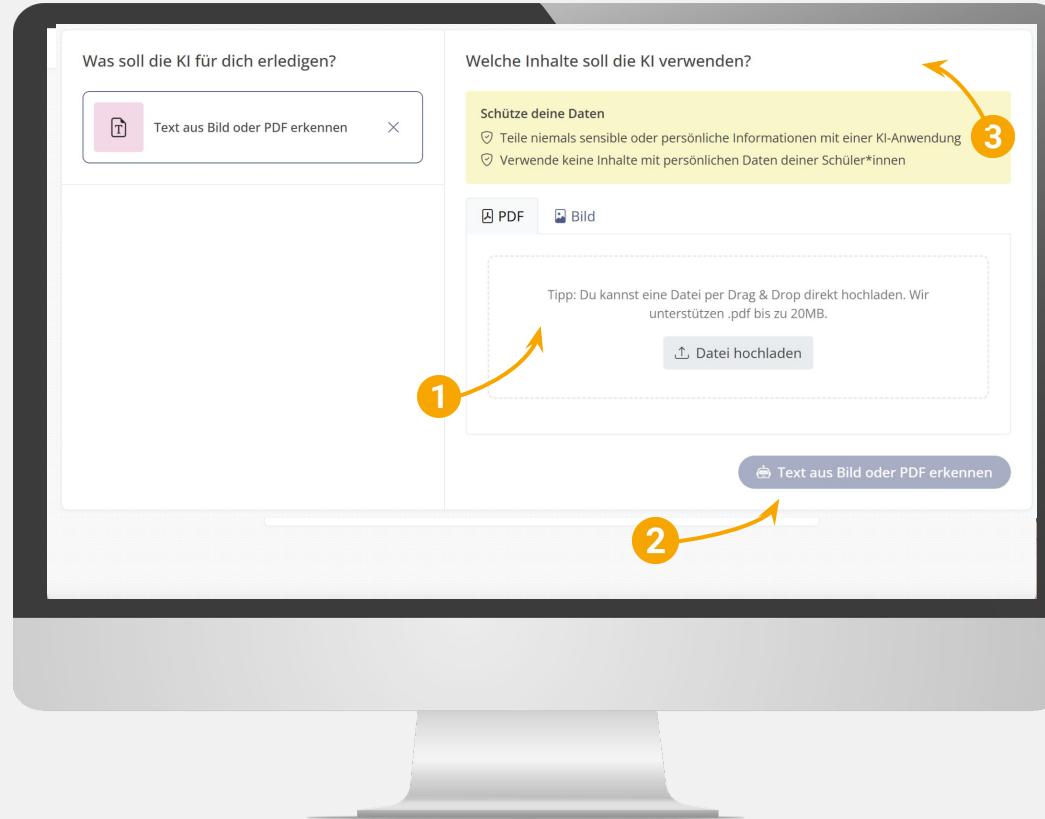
Was soll die KI für dich erledigen?

Text aus Bild oder PDF erkennen

Welche Inhalte soll die KI verwenden?

Schütze deine Daten
Teile niemals sensible oder persönliche Informationen mit einer KI-Anwendung
Verwende keine Inhalte mit persönlichen Daten deiner Schüler*innen

3

PDF
Bild

Tipp: Du kannst eine Datei per Drag & Drop direkt hochladen. Wir unterstützen .pdf bis zu 20MB.

Datei hochladen

1

Text aus Bild oder PDF erkennen

2